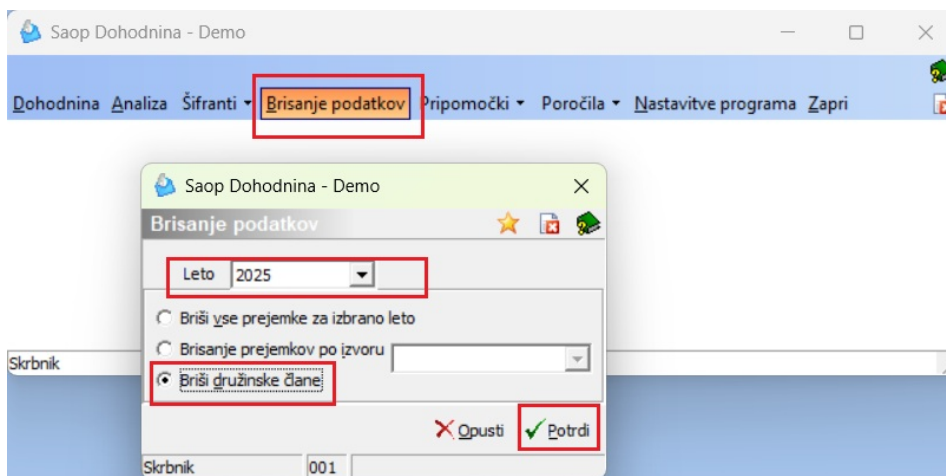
Saop Dohodnina - Demo

Dohodnina Analiza Šifranti ▾ Brisanje podatkov Pripomočki ▾ Poročila ▾ Nastavitve programa Zapri

Saop Dohodnina - Demo

Brisanje podatkov

Leto 2025

Briši vse prejemke za izbrano leto

Brisanje prejemkov po izvoru

Briši družinske člane

Opusti

Potrdi

Skrbnik

Skrbnik 001